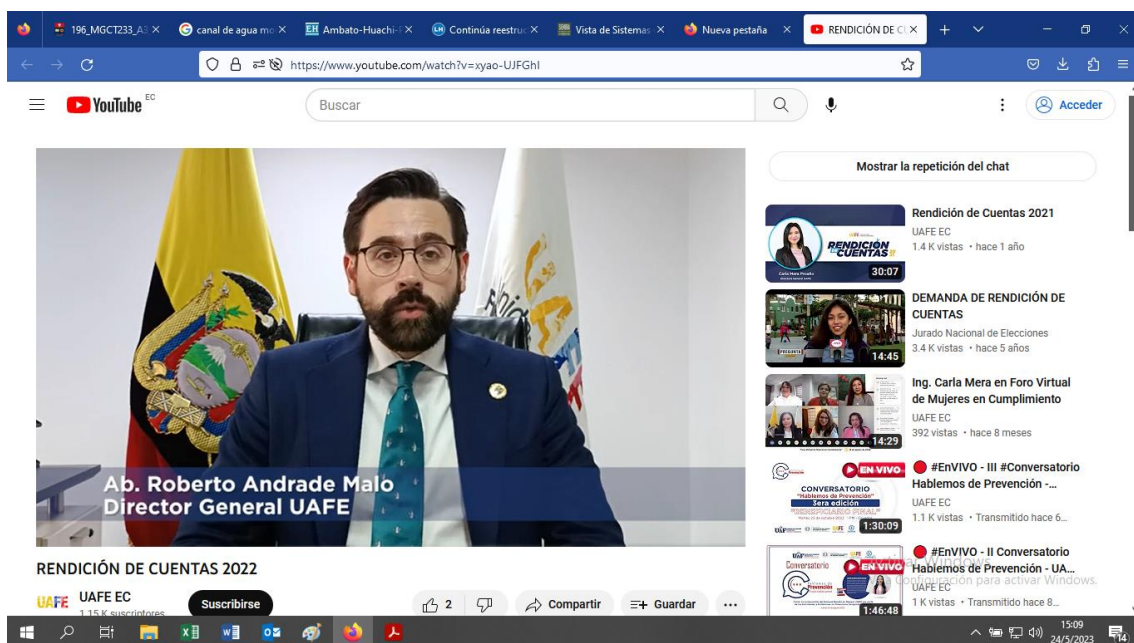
196_MGCT233_A3 ×
canal de agua mo ×
Ambato-Huachi- ×
Continúa reestruc ×
Vista de Sistemas ×
Nueva pestaña ×
RENDICIÓN DE C ×

https://www.youtube.com/watch?v=xyao-UJFGhI

YouTube EC
Buscar
Acceder

Ab. Roberto Andrade Malo
Director General UAFE

RENDICIÓN DE CUENTAS 2022
UAFE EC
1.15 K suscriptores
Suscribirse
2
Compartir
Guardar
...

Mostrar la repetición del chat

RENDICIÓN CUENTAS
30:07
Rendición de Cuentas 2021
UAFE EC
1.4 K vistas • hace 1 año

14:45
DEMANDA DE RENDICIÓN DE CUENTAS
Jurado Nacional de Elecciones
3.4 K vistas • hace 5 años

14:29
Ing. Carla Mera en Foro Virtual de Mujeres en Cumplimiento
UAFE EC
392 vistas • hace 8 meses

EN VIVO
CONVERSATORIO "Hablemos de Prevención" 3era edición
1:30:09
#EnVIVO - III #Conversatorio Hablemos de Prevención -...
UAFE EC
1.1 K vistas • Transmitido hace 6...

EN VIVO
Conversatorio
1:46:48
#EnVIVO - II Conversatorio Hablemos de Prevención - UA...
UAFE EC
1 K vistas • Transmitido hace 8...

Activar Windows
Ve a Configuración para activar Windows.

15:09
24/5/2023